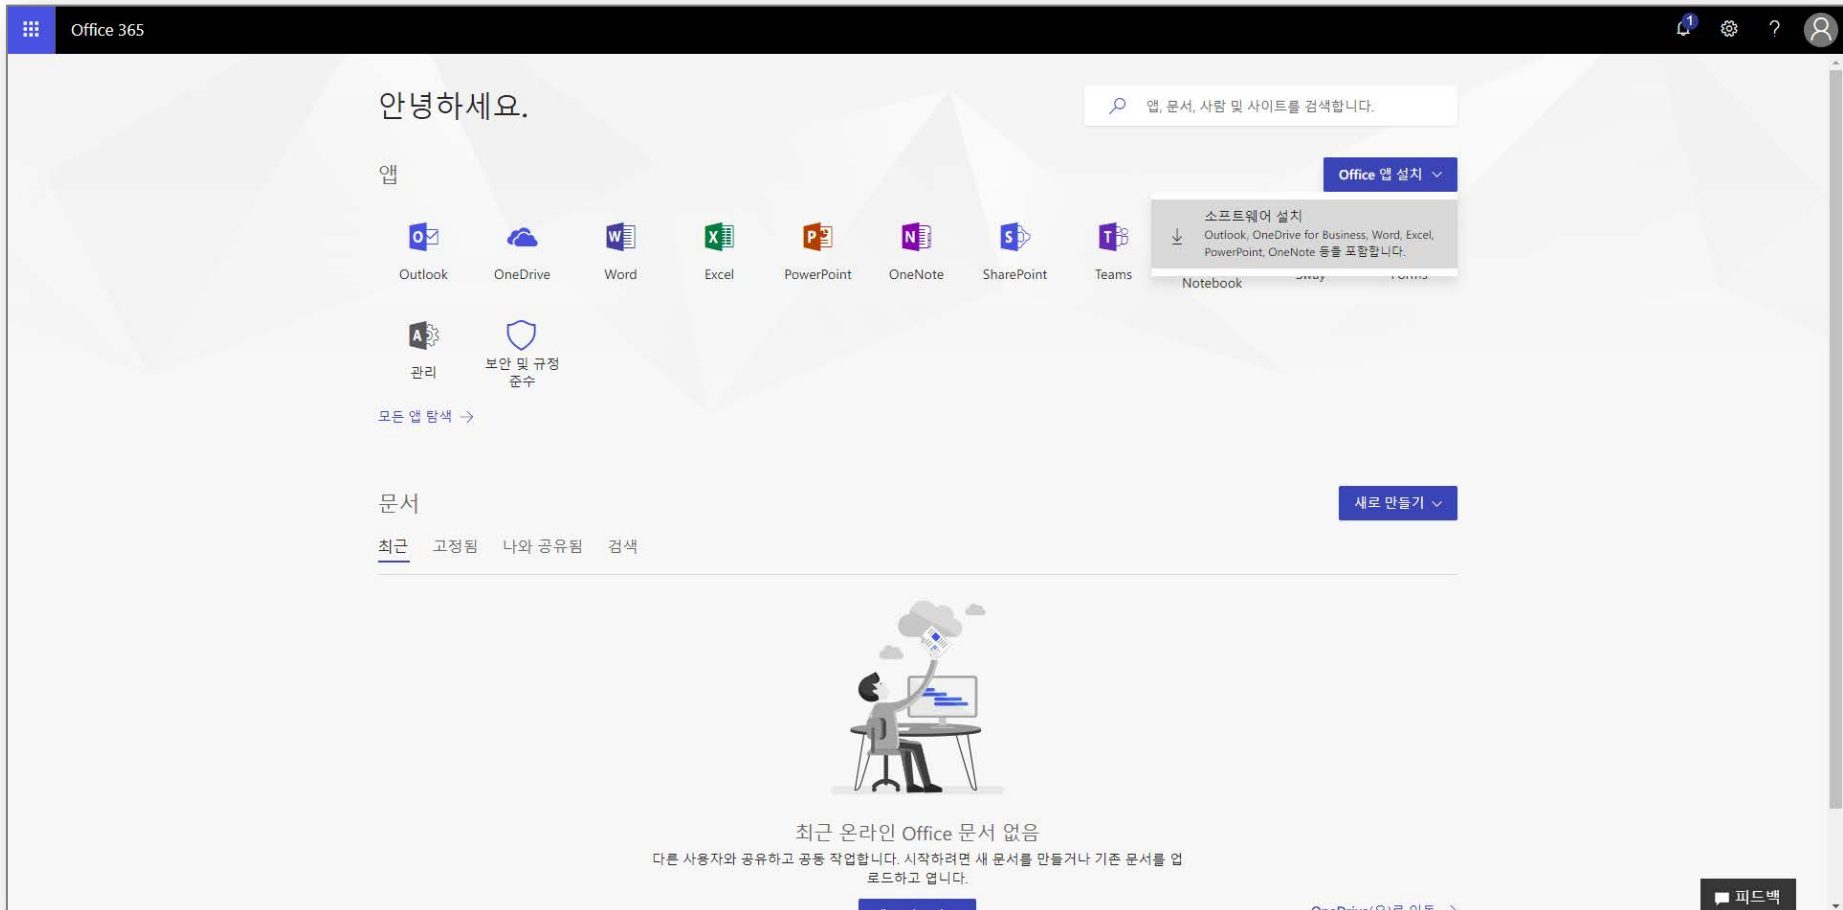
Office 365

안녕하세요.

앱, 문서, 사람 및 사이트를 검색합니다.

앱

Office 앱 설치

소프트웨어 설치
Outlook, OneDrive for Business, Word, Excel, PowerPoint, OneNote 등을 포함합니다.

Outlook OneDrive Word Excel PowerPoint OneNote SharePoint Teams Notebook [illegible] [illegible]

관리 보안 및 규정 준수

모든 앱 탐색 →

문서

새로 만들기

최근 고정됨 나와 공유됨 검색

최근 온라인 Office 문서 없음
다른 사용자와 공유하고 공동 작업합니다. 시작하려면 새 문서를 만들거나 기존 문서를 업로드하고 엽니다.

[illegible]

피드백